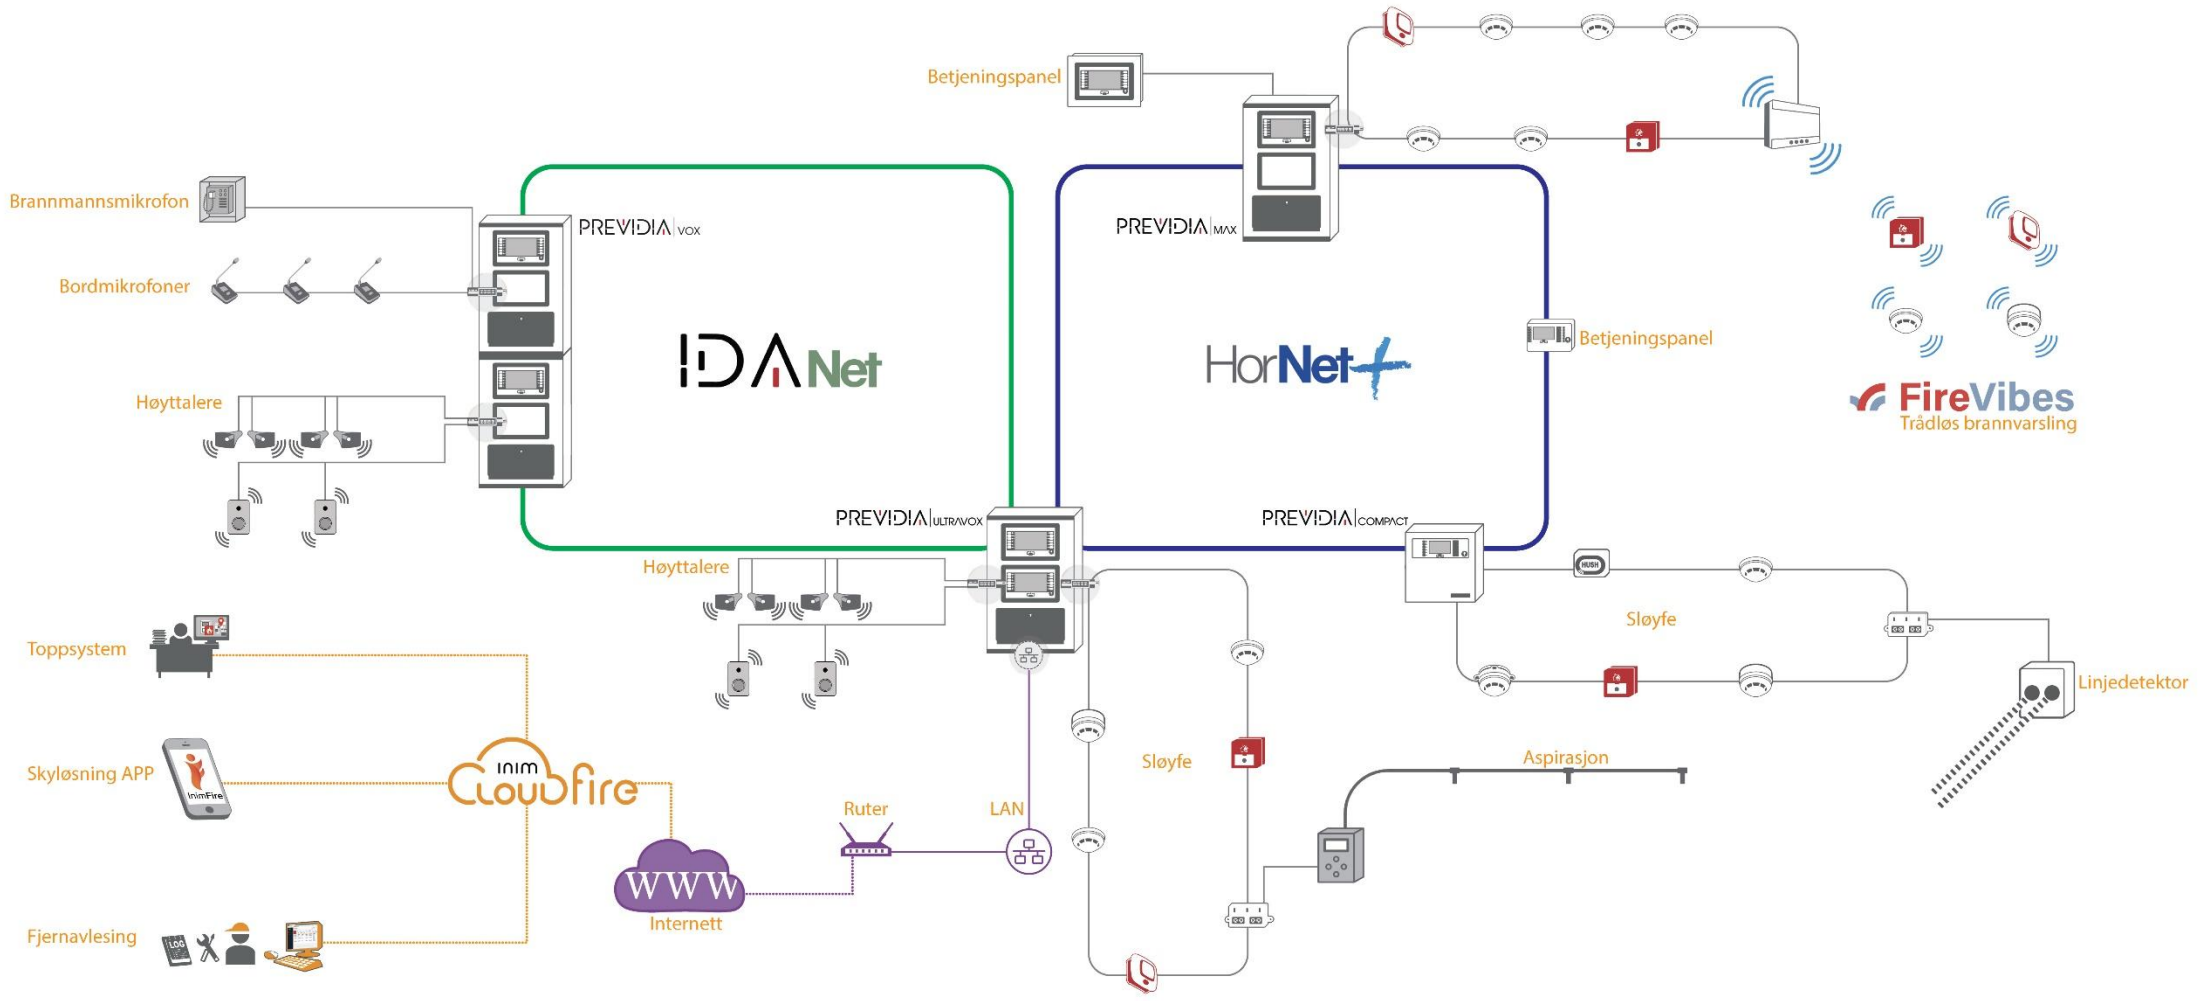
Betjeningspanel

Brannmannsmikrofon

PREVIDIA VOX

PREVIDIA MAX

Bordmikrofoner

IDA Net

HorNet+

Betjeningspanel

Høyttalere

FireVibes
Trådløs brannvarsling

PREVIDIA ULTRAVOX

PREVIDIA COMPACT

Høyttalere

HUSH

Sløyfe

Toppsystem

Linjedetektor

Aspirasjon

Sløyfe

Skyløsning APP

InimFire

Inim CloudFire

Ruter

LAN

WWW
Internett

Fjernavlesing

LOG